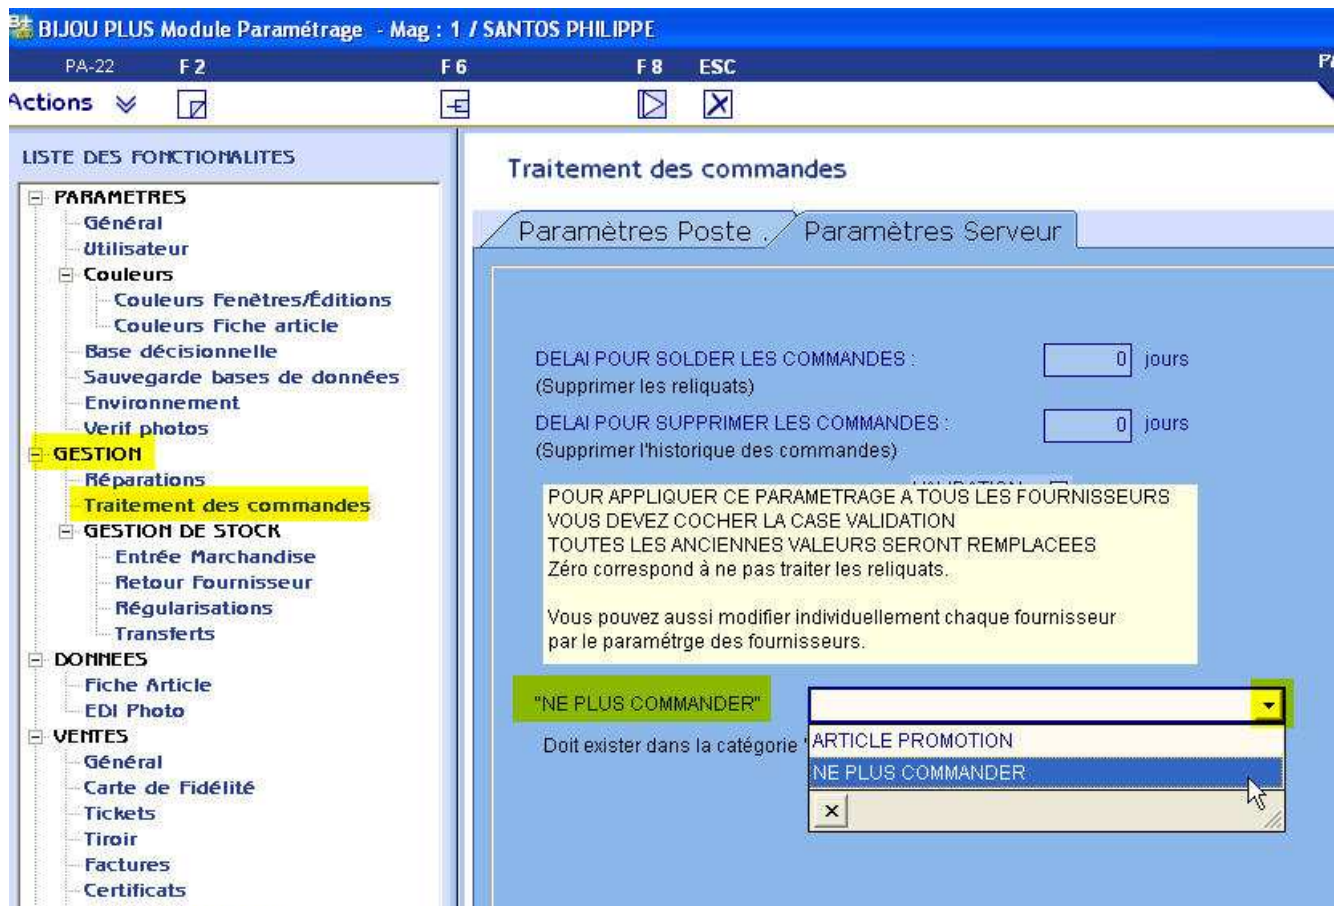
BIJOU PLUS Module Paramétrage - Mag : 1 / SANTOS PHILIPPE

PA-22 F2 F6 F8 ESC

Actions

LISTE DES FONCTIONALITES

PARAMETRES
Général
Utilisateur
Couleurs
Couleurs Fenêtres/Éditions
Couleurs Fiche article
Base décisionnelle
Sauvegarde bases de données
Environnement
Verif photos
GESTION
Réparations
Traitement des commandes
GESTION DE STOCK
Entrée Marchandise
Retour Fournisseur
Régularisations
Transferts
DONNEES
Fiche Article
EDI Photo
VENTES
Général
Carte de Fidélité
Tickets
Tiroir
Factures
Certificats

Traitement des commandes

Paramètres Poste

Paramètres Serveur

DELAI POUR SOLDER LES COMMANDES :
(Supprimer les reliquats)

0 jours

DELAI POUR SUPPRIMER LES COMMANDES :
(Supprimer l'historique des commandes)

0 jours

POUR APPLIQUER CE PARAMETRAGE A TOUS LES FOURNISSEURS
VOUS DEVEZ COCHER LA CASE VALIDATION
TOUTES LES ANCIENNES VALEURS SERONT REMPLACEES
Zéro correspond à ne pas traiter les reliquats.

Vous pouvez aussi modifier individuellement chaque fournisseur
par le paramétrge des fournisseurs.

"NE PLUS COMMANDER"

Doit exister dans la catégorie '

ARTICLE PROMOTION
NE PLUS COMMANDER